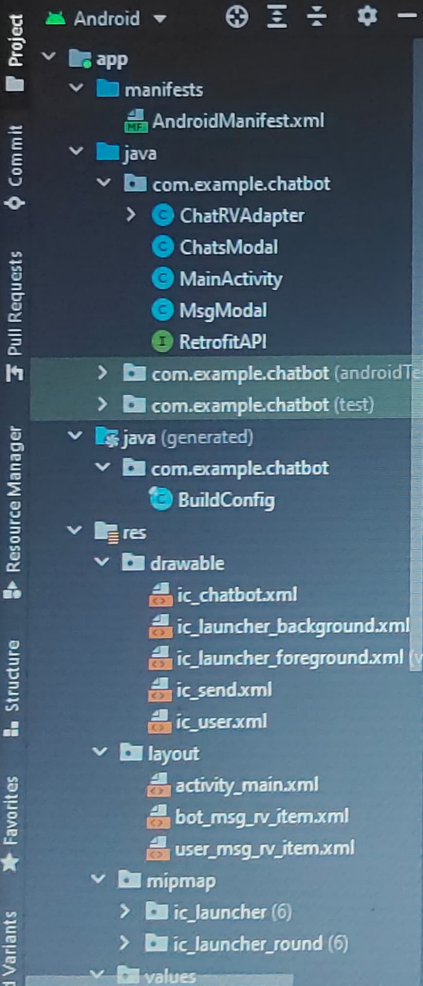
Project
Commit
Pull Requests
Resource Manager
Structure
Favorites
Variants

Android

app
manifests
MF AndroidManifest.xml
java
com.example.chatbot
C ChatRVAdapter
C ChatsModal
C MainActivity
C MsgModal
I RetrofitAPI
com.example.chatbot (androidTe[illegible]
com.example.chatbot (test)
java (generated)
com.example.chatbot
C BuildConfig
res
drawable
ic_chatbot.xml
ic_launcher_background.xml
ic_launcher_foreground.xml (v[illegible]
ic_send.xml
ic_user.xml
layout
activity_main.xml
bot_msg_rv_item.xml
user_msg_rv_item.xml
mipmap
ic_launcher (6)
ic_launcher_round (6)
values